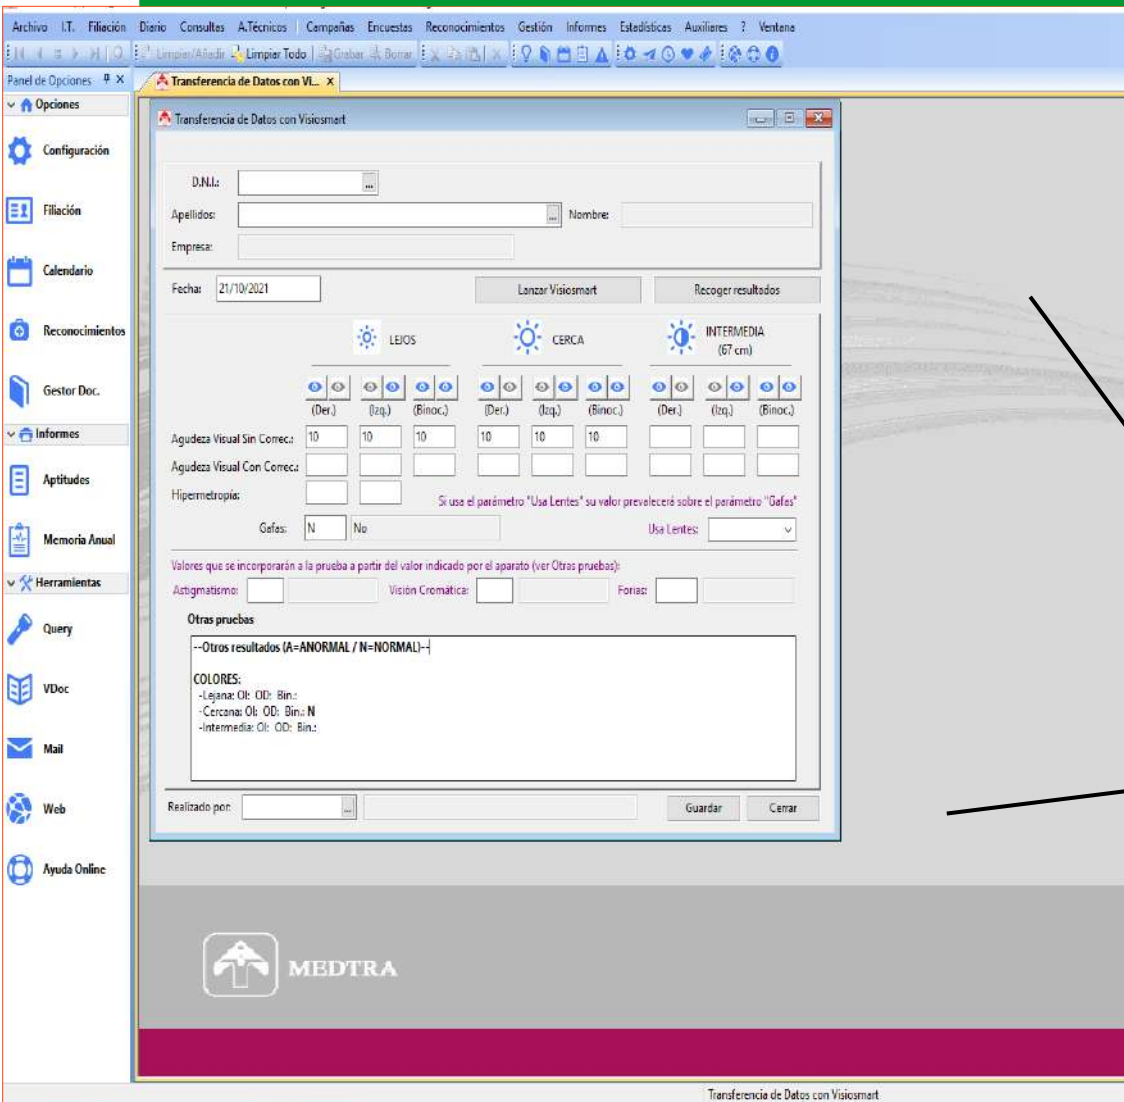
Archivo I.T. Filiación Diario Consultas A.Técnicos Campañas Encuestas Reconocimientos Gestión Informes Estadísticas Auxiliares ? Ventana

Limpiar/Añadir Limpiar Todo Grabar Borrar

Panel de Opciones

Transferencia de Datos con Vi... ×

Opciones

Configuración

Filiación

Calendario

Reconocimientos

Gestor Doc.

Informes

Aptitudes

Memoria Anual

Herramientas

Query

VDoc

Mail

Web

Ayuda Online

Transferencia de Datos con Visiosmart

D.N.I.:

Apellidos:

Nombre:

Empresa:

Fecha: 21/10/2021

Lanzar Visiosmart

Recoger resultados

LEJOS

CERCA

INTERMEDIA (67 cm)

| | (Der.) | (Izq.) | (Binoc.) | (Der.) | (Izq.) | (Binoc.) | (Der.) | (Izq.) | (Binoc.) |
|---|---|---|---|---|---|---|---|---|---|
| Agudeza Visual Sin Correc.: | 10 | 10 | 10 | 10 | 10 | 10 | | | |
| Agudeza Visual Con Correc.: | | | | | | | | | |
| Hipermetropía: | | | | | | | | | |

Si usa el parámetro "Usa Lentes" su valor prevalecerá sobre el parámetro "Gafas"

Gafas: N No

Usa Lentes:

Valores que se incorporarán a la prueba a partir del valor indicado por el aparato (ver Otras pruebas):

Astigmatismo:

Visión Cromática:

Forias:

Otras pruebas

--Otros resultados (A=ANORMAL / N=NORMAL)--

COLORES:
-Lejana: OI: OD: Bin.:
-Cercana: OI: OD: Bin.: N
-Intermedia: OI: OD: Bin.:

Realizado por:

Guardar

Cerrar

MEDTRA

Transferencia de Datos con Visiosmart